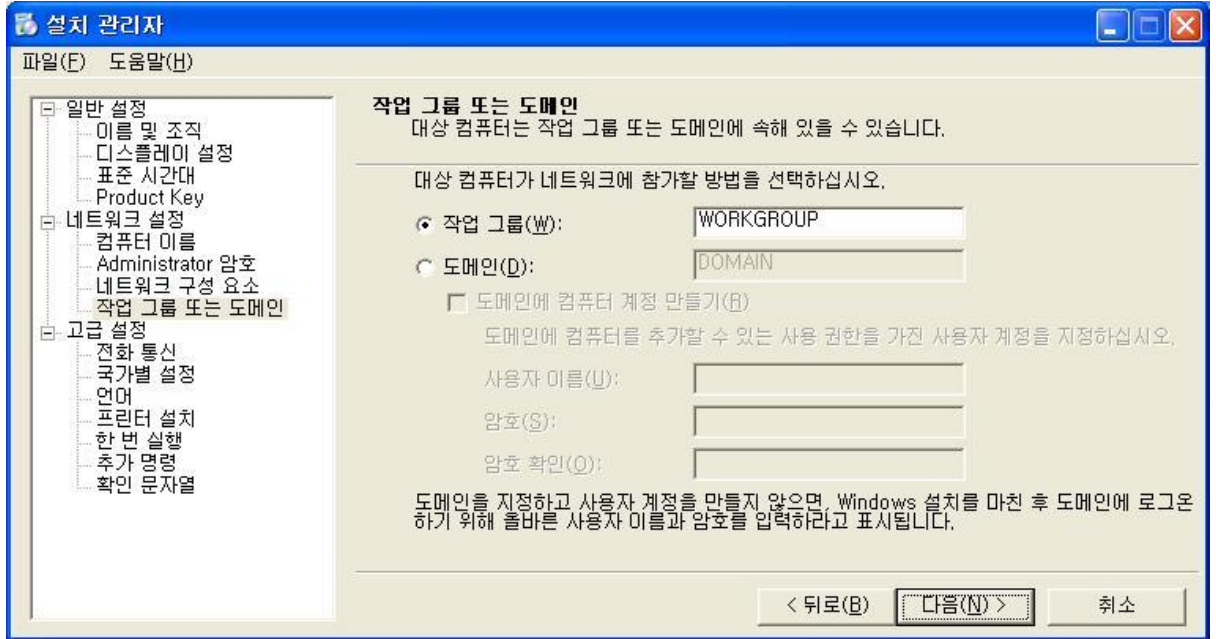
설치 관리자

파일(F) 도움말(H)

일반 설정
이름 및 조직
디스플레이 설정
표준 시간대
Product Key
네트워크 설정
컴퓨터 이름
Administrator 암호
네트워크 구성 요소
작업 그룹 또는 도메인
고급 설정
전화 통신
국가별 설정
언어
프린터 설치
한 번 실행
추가 명령
확인 문자열

작업 그룹 또는 도메인
대상 컴퓨터는 작업 그룹 또는 도메인에 속해 있을 수 있습니다.

대상 컴퓨터가 네트워크에 참가할 방법을 선택하십시오.

작업 그룹(W): WORKGROUP

도메인(D): DOMAIN

도메인에 컴퓨터 계정 만들기(R)

도메인에 컴퓨터를 추가할 수 있는 사용 권한을 가진 사용자 계정을 지정하십시오.

사용자 이름(U):

암호(S):

암호 확인(O):

도메인을 지정하고 사용자 계정을 만들지 않으면, Windows 설치를 마친 후 도메인에 로그온하기 위해 올바른 사용자 이름과 암호를 입력하라고 표시됩니다.

< 뒤로(B) 다음(N) > 취소